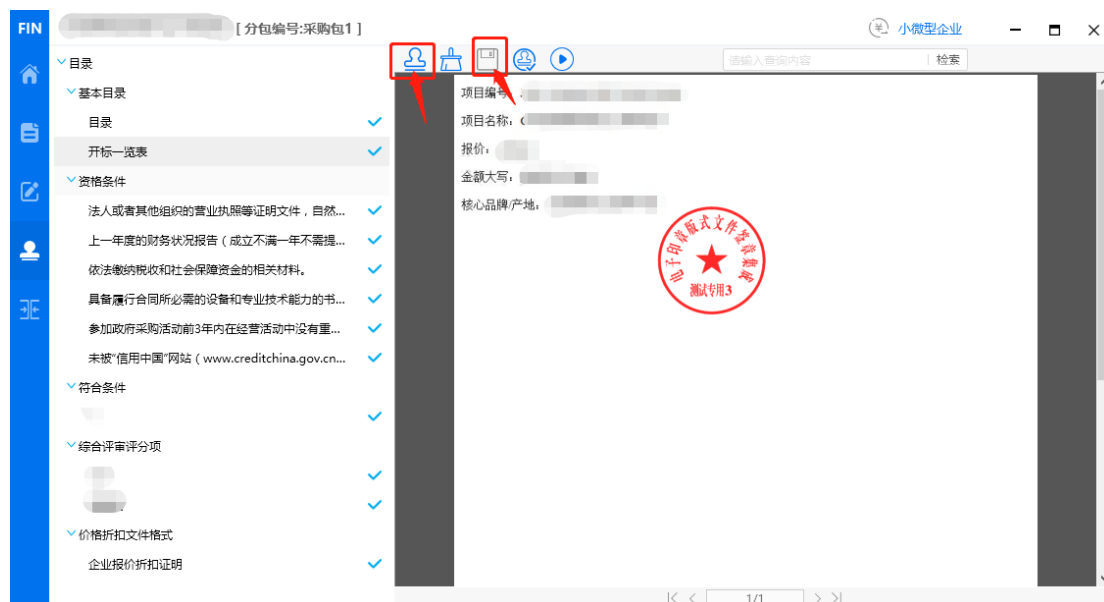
FIN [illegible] [ 分包编号:采购包1 ]

小微型企业

请输入查询内容 检索

目录
基本目录
目录
开标一览表
资格条件
法人或者其他组织的营业执照等证明文件，自然...
上一年度的财务状况报告（成立不满一年不需提...
依法缴纳税收和社会保障资金的相关材料。
具备履行合同所必需的设备和专业技术能力的书...
参加政府采购活动前3年内在经营活动中没有重...
未被"信用中国"网站（www.creditchina.gov.cn...
符合条件
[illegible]
综合评审评分项
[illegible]
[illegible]
价格折扣文件格式
企业报价折扣证明

项目编号：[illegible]
项目名称：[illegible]
报价：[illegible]
金额大写：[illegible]
核心品牌/产地：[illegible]

电子印章版式文件签章测试
测试专用3

1/1